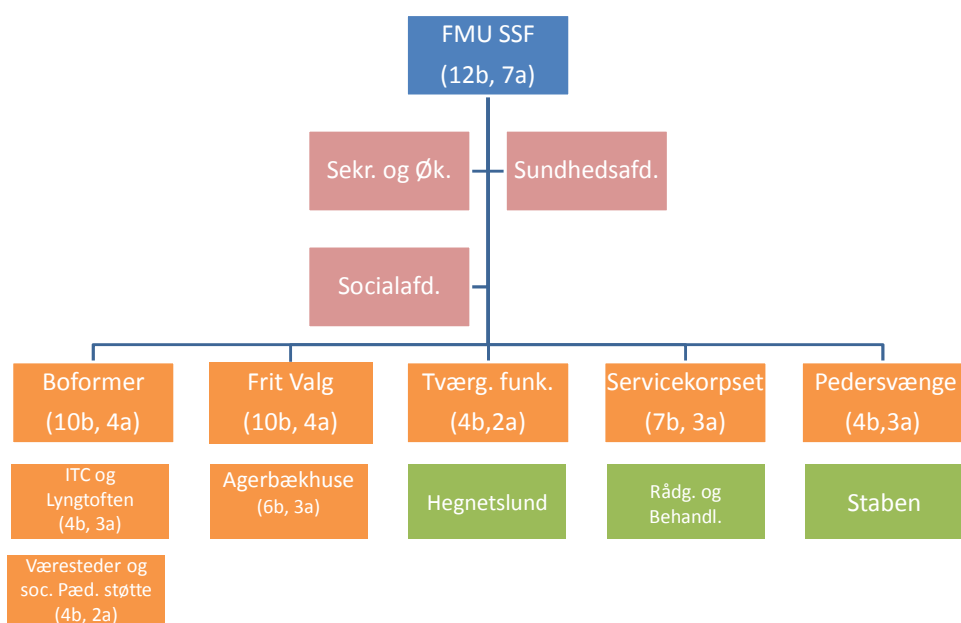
FMU SSF
(12b, 7a)

Sekr. og Øk.

Sundhedsafd.

Socialafd.

Boformer
(10b, 4a)

ITC og Lyngtoften
(4b, 3a)

Væresteder og soc. Pæd. støtte
(4b, 2a)

Frit Valg
(10b, 4a)

Agerbækhuse
(6b, 3a)

Tværg. funk.
(4b,2a)

Hegnetslund

Servicekorpset
(7b, 3a)

Rådg. og Behandl.

Pedersvænge
(4b,3a)

Staben